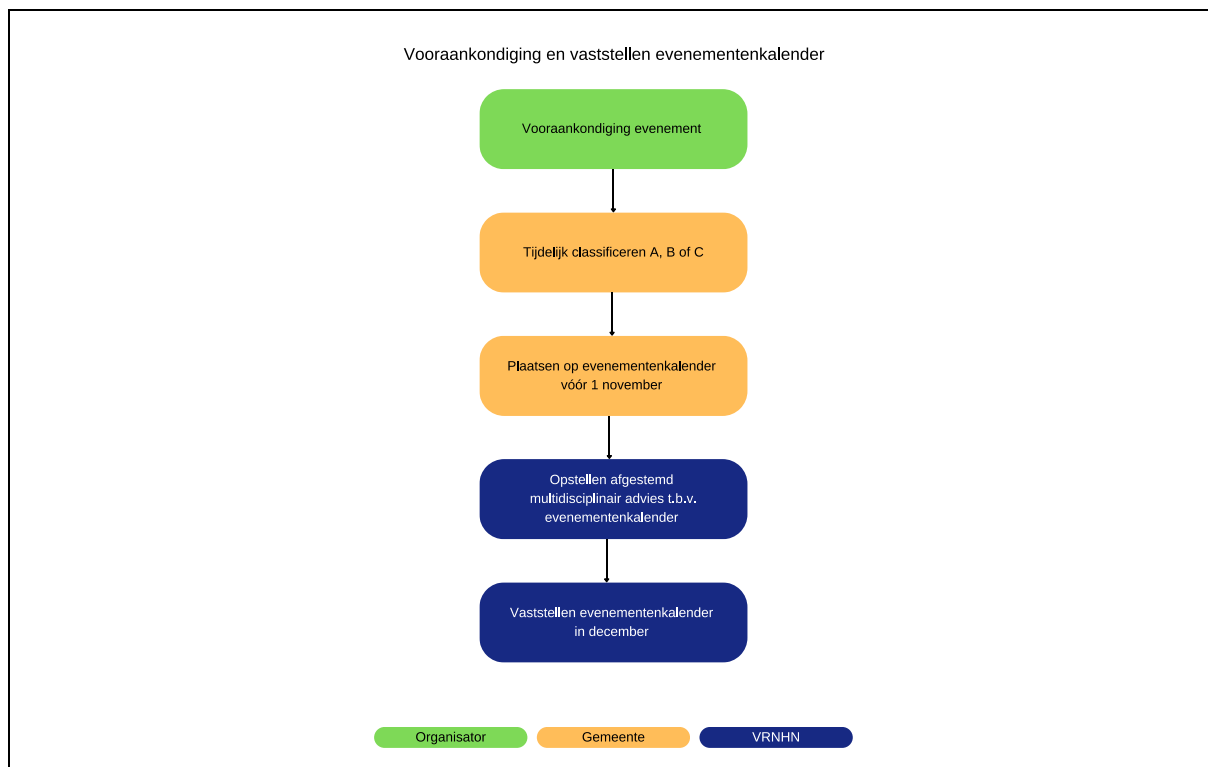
Vooraankondiging en vaststellen evenementenkalender

Vooraankondiging evenement

Tijdelijk classificeren A, B of C

Plaatsen op evenementenkalender vóór 1 november

Opstellen afgestemd multidisciplinair advies t.b.v. evenementenkalender

Vaststellen evenementenkalender in december

Organisator

Gemeente

VRNHN